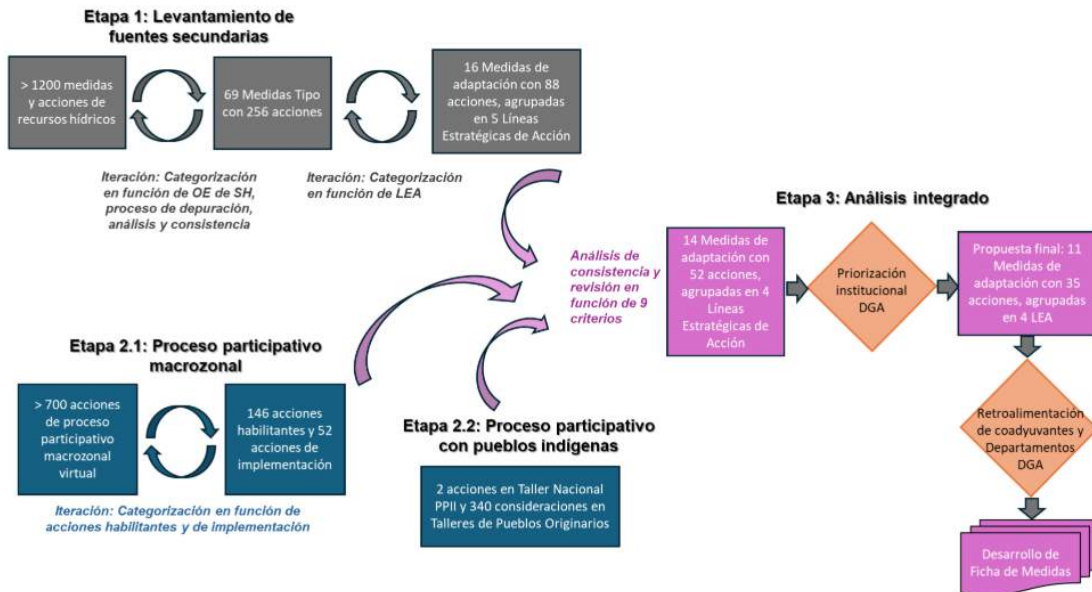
Etapa 1: Levantamiento de fuentes secundarias

> 1200 medidas y acciones de recursos hídricos

69 Medidas Tipo con 256 acciones

16 Medidas de adaptación con 88 acciones, agrupadas en 5 Líneas Estratégicas de Acción

Iteración: Categorización en función de OE de SH, proceso de depuración, análisis y consistencia

Iteración: Categorización en función de LEA

Etapa 3: Análisis integrado

Análisis de consistencia y revisión en función de 9 criterios

14 Medidas de adaptación con 52 acciones, agrupadas en 4 Líneas Estratégicas de Acción

Priorización institucional DGA

Propuesta final: 11 Medidas de adaptación con 35 acciones, agrupadas en 4 LEA

Etapa 2.1: Proceso participativo macrozonal

> 700 acciones de proceso participativo macrozonal virtual

146 acciones habilitantes y 52 acciones de implementación

Iteración: Categorización en función de acciones habilitantes y de implementación

Etapa 2.2: Proceso participativo con pueblos indígenas

2 acciones en Taller Nacional PPII y 340 consideraciones en Talleres de Pueblos Originarios

Retroalimentación de coadyuvantes y Departamentos DGA

Desarrollo de Ficha de Medidas